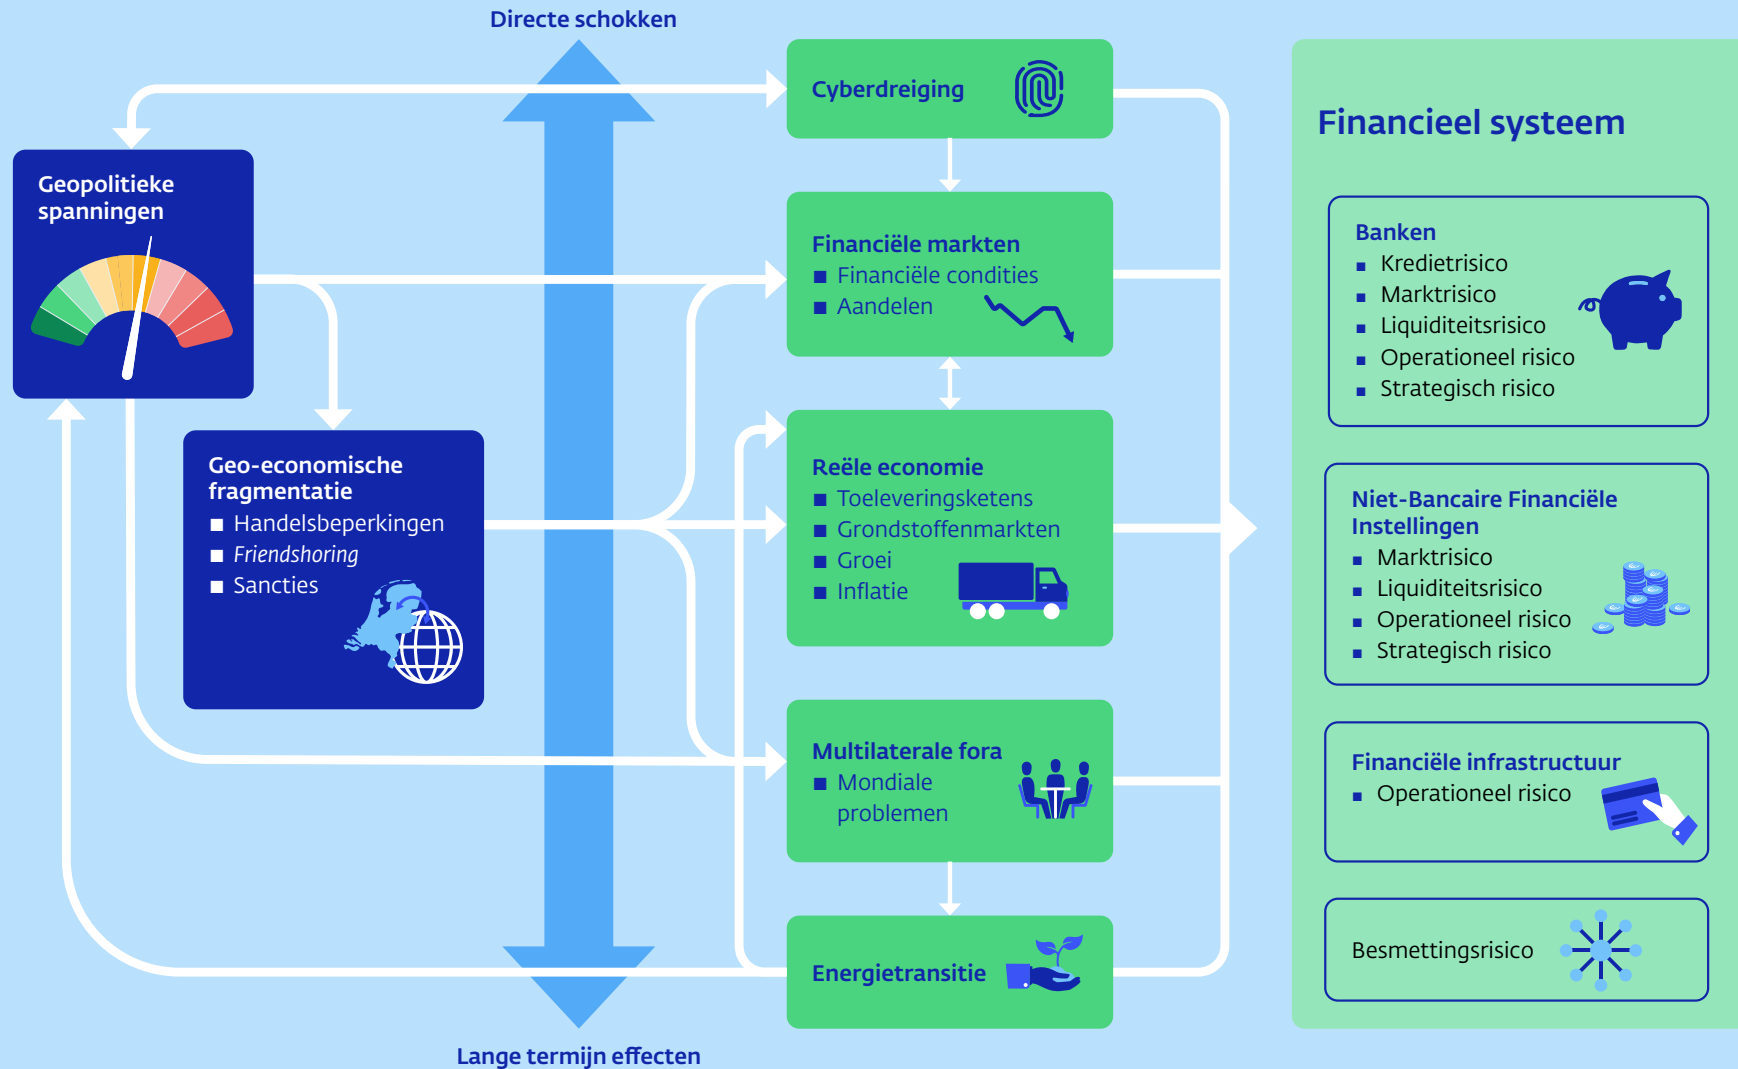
Directe schokken

Geopolitieke spanningen

Geo-economische fragmentatie
■ Handelsbeperkingen
■ Friendshoring
■ Sancties

Cyberdreiging

Financiële markten
■ Financiële condities
■ Aandelen

Reële economie
■ Toeleveringsketens
■ Grondstoffenmarkten
■ Groei
■ Inflatie

Multilaterale fora
■ Mondiale problemen

Energietransitie

Lange termijn effecten

Financieel systeem

Banken
■ Kredietrisico
■ Marktrisico
■ Liquiditeitsrisico
■ Operationeel risico
■ Strategisch risico

Niet-Bancaire Financiële Instellingen
■ Marktrisico
■ Liquiditeitsrisico
■ Operationeel risico
■ Strategisch risico

Financiële infrastructuur
■ Operationeel risico

Besmettingsrisico